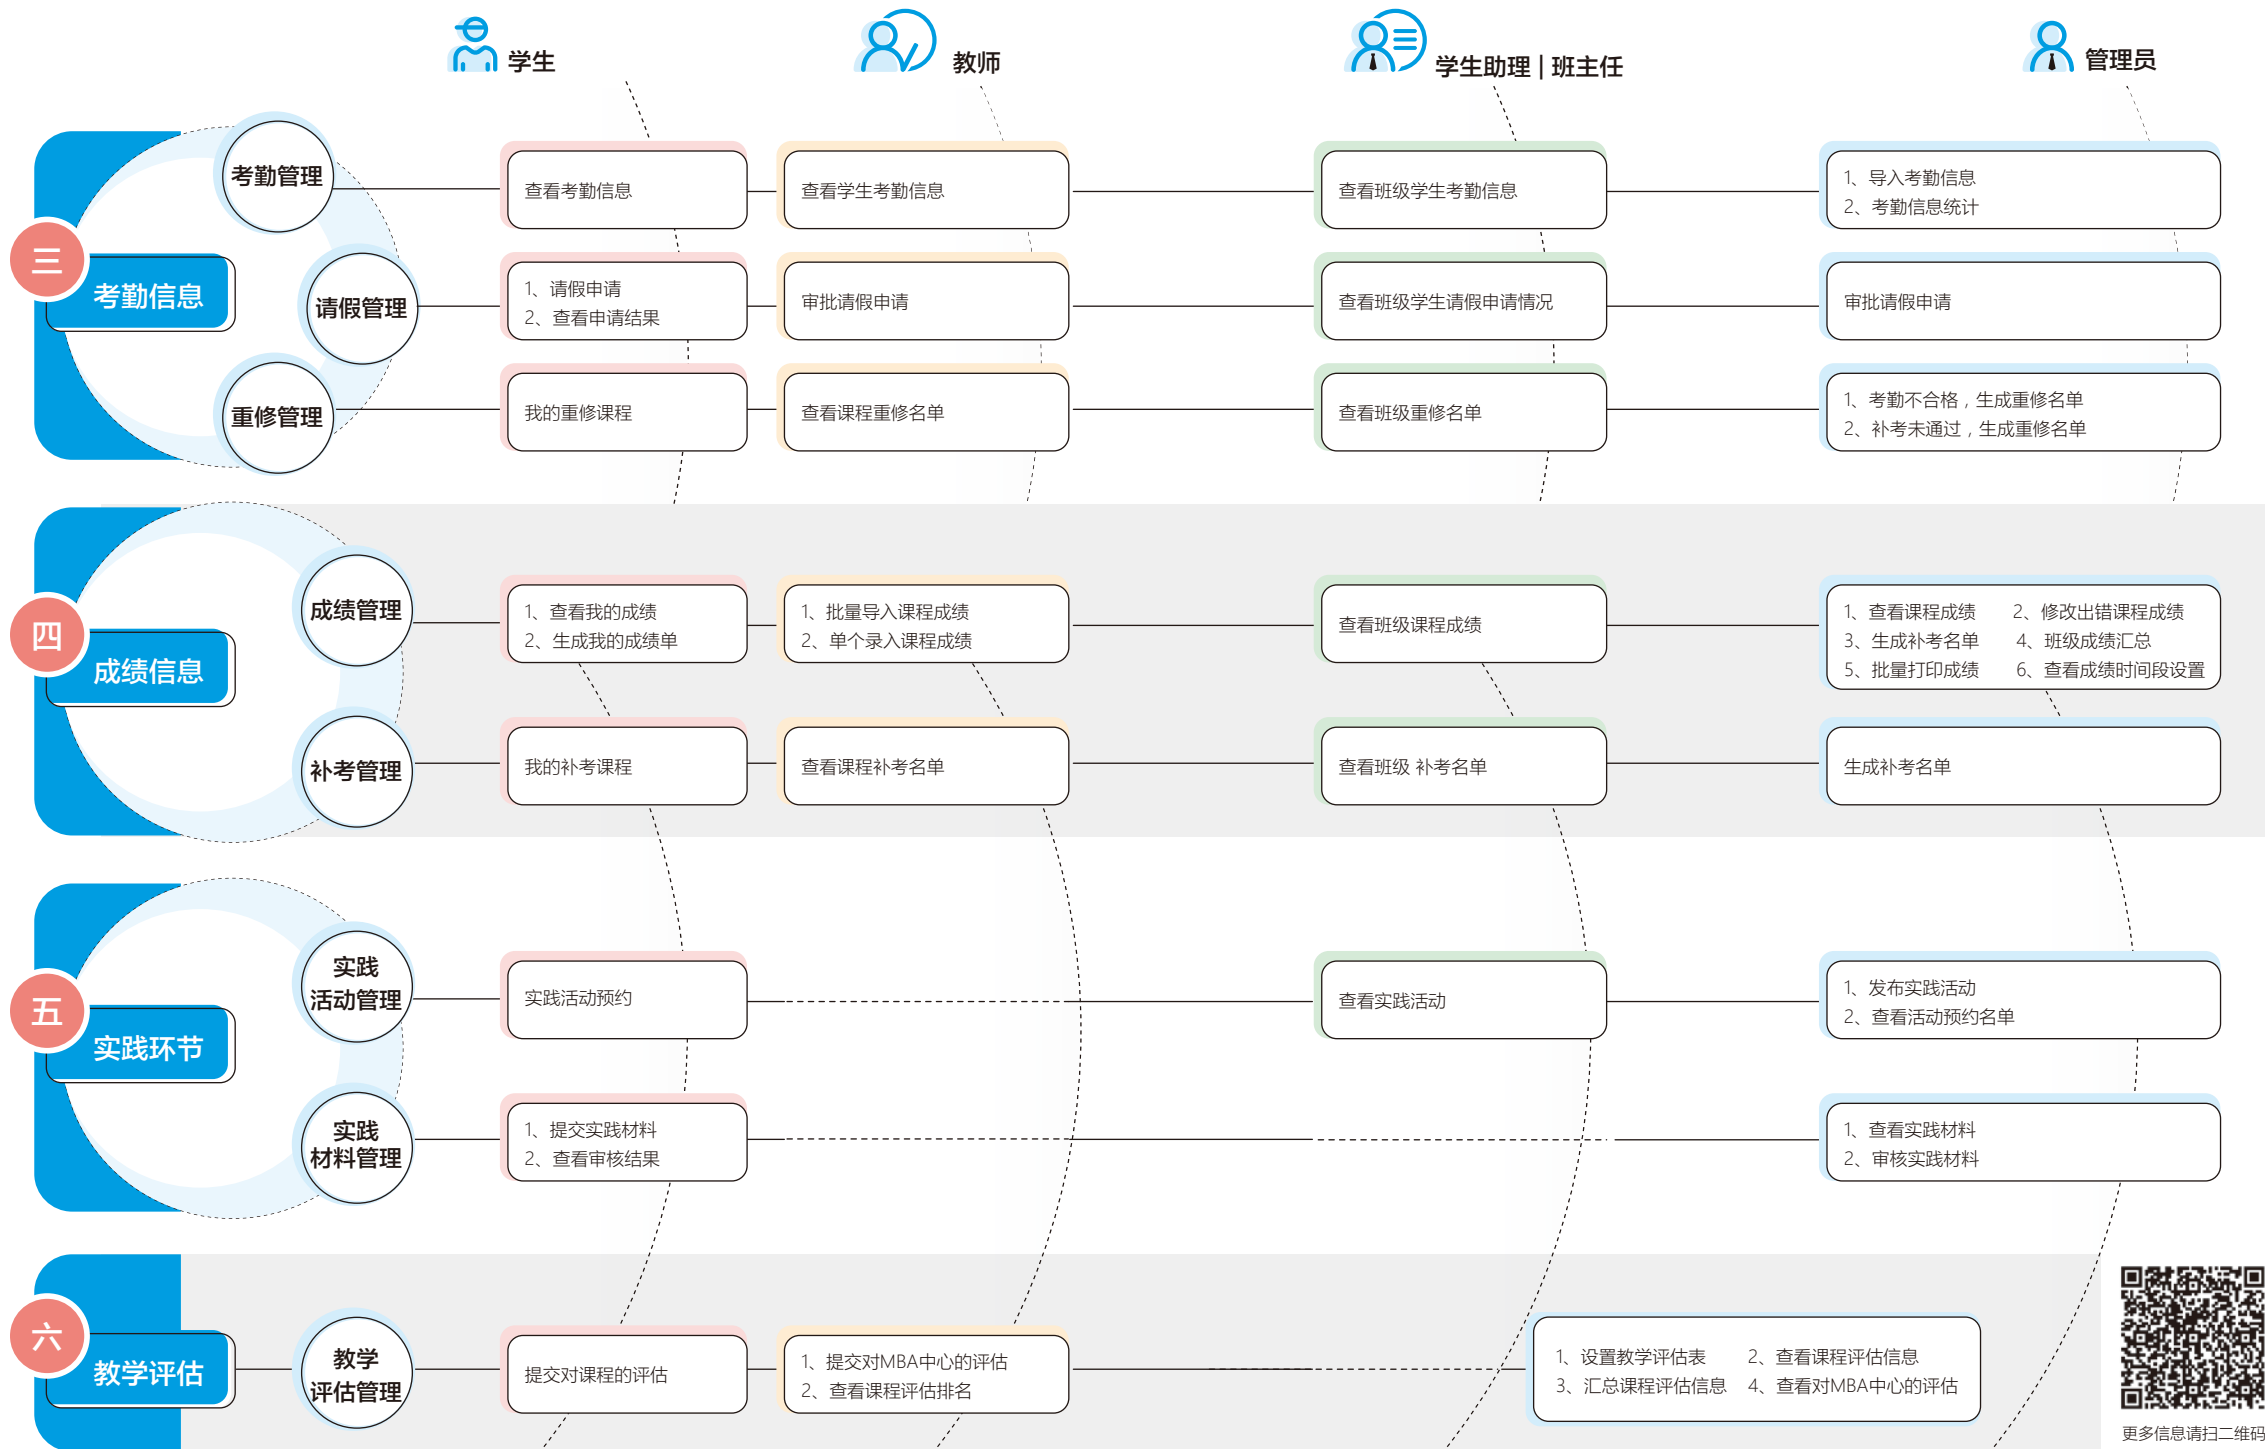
学生 教师 学生助理 | 班主任 管理员

三 考勤信息

考勤管理
查看考勤信息
查看学生考勤信息
查看班级学生考勤信息
1、导入考勤信息
2、考勤信息统计

请假管理
1、请假申请
2、查看申请结果
审批请假申请
查看班级学生请假申请情况
审批请假申请

重修管理
我的重修课程
查看课程重修名单
查看班级重修名单
1、考勤不合格，生成重修名单
2、补考未通过，生成重修名单

四 成绩信息

成绩管理
1、查看我的成绩
2、生成我的成绩单
1、批量导入课程成绩
2、单个录入课程成绩
查看班级课程成绩
1、查看课程成绩 2、修改出错课程成绩
3、生成补考名单 4、班级成绩汇总
5、批量打印成绩 6、查看成绩时间段设置

补考管理
我的补考课程
查看课程补考名单
查看班级 补考名单
生成补考名单

五 实践环节

实践活动管理
实践活动预约
查看实践活动
1、发布实践活动
2、查看活动预约名单

实践材料管理
1、提交实践材料
2、查看审核结果
1、查看实践材料
2、审核实践材料

六 教学评估

教学评估管理
提交对课程的评估
1、提交对MBA中心的评估
2、查看课程评估排名
1、设置教学评估表 2、查看课程评估信息
3、汇总课程评估信息 4、查看对MBA中心的评估

更多信息请扫二维码